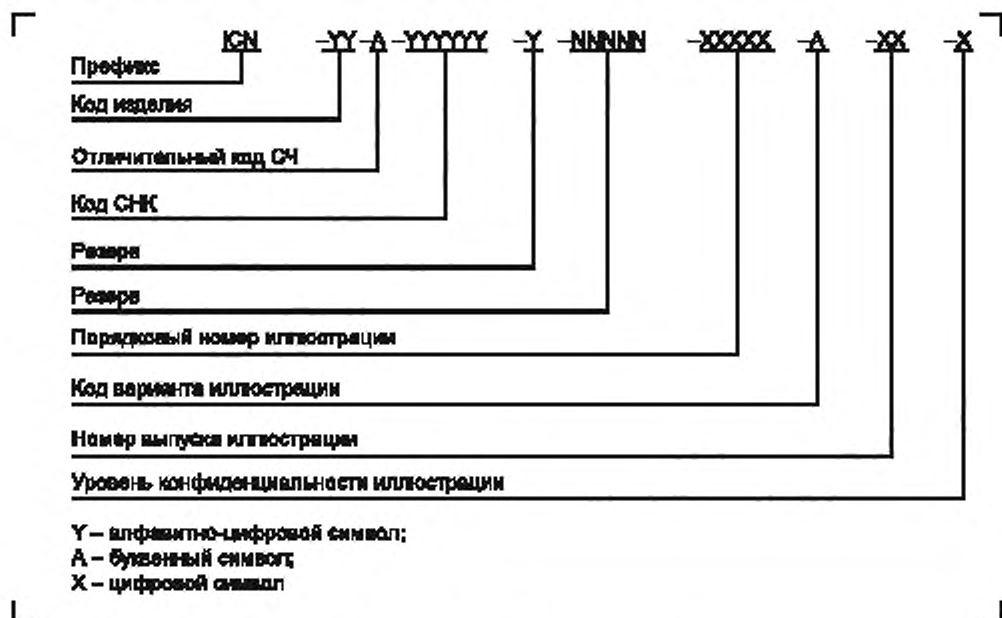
ICN –YY –A –YYYYYY –Y –NNNNN –XXXXX –A –XX –X

Префикс

Код изделия

Отличительный код СЧ

Код СНК

Резерв

Резерв

Порядковый номер иллюстрации

Код варианта иллюстрации

Номер выпуска иллюстрации

Уровень конфиденциальности иллюстрации

Y – алфавитно-цифровой символ;
A – буквенный символ;
X – цифровой символ